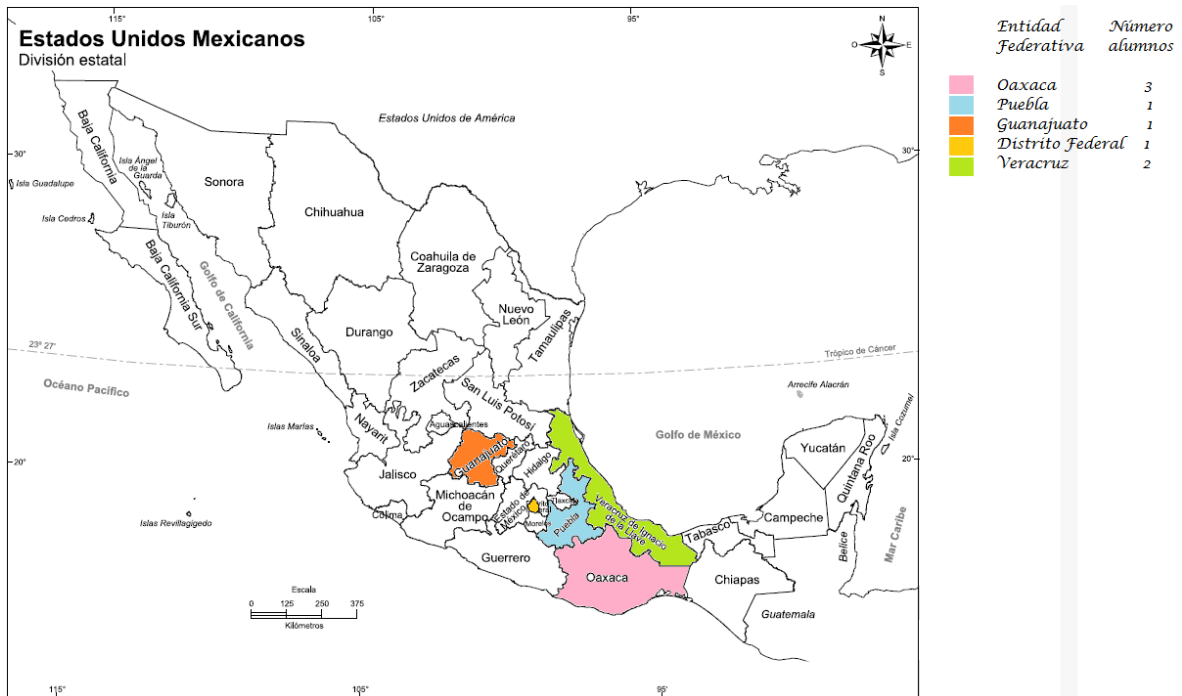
115° 105° 95°

Estados Unidos Mexicanos
División estatal

N
O E
S

Estados Unidos de América

30° 30°

Baja California
Isla Guadalupe
Isla Cedros
Isla Ángel de la Guarda
Isla Tiburón
Sonora
Chihuahua
Coahuila de Zaragoza
Baja California Sur
Golfo de California
Nuevo León
Tamaulipas
Sinaloa
Durango
23° 27'
Trópico de Cáncer
Océano Pacífico
Zacatecas
San Luis Potosí
Arrecife Alacrán
Islas Marías
Nayarit
Aguascalientes
Guanajuato
Querétaro
Hidalgo
Golfo de México
Yucatán
Isla Cozumel
Quintana Roo
20° 20°
Jalisco
Michoacán de Ocampo
Estado de México
Distrito Federal
Tlaxcala
Morelos
Puebla
Veracruz de Ignacio de la Llave
Tabasco
Campeche
Islas Revillagigedo
Colima
Belice
Mar Caribe
Guerrero
Oaxaca
Chiapas
Guatemala
Escala
0 125 250 375
Kilómetros

115° 105° 95°

Entidad Federativa | Número alumnos
Oaxaca 3
Puebla 1
Guanajuato 1
Distrito Federal 1
Veracruz 2